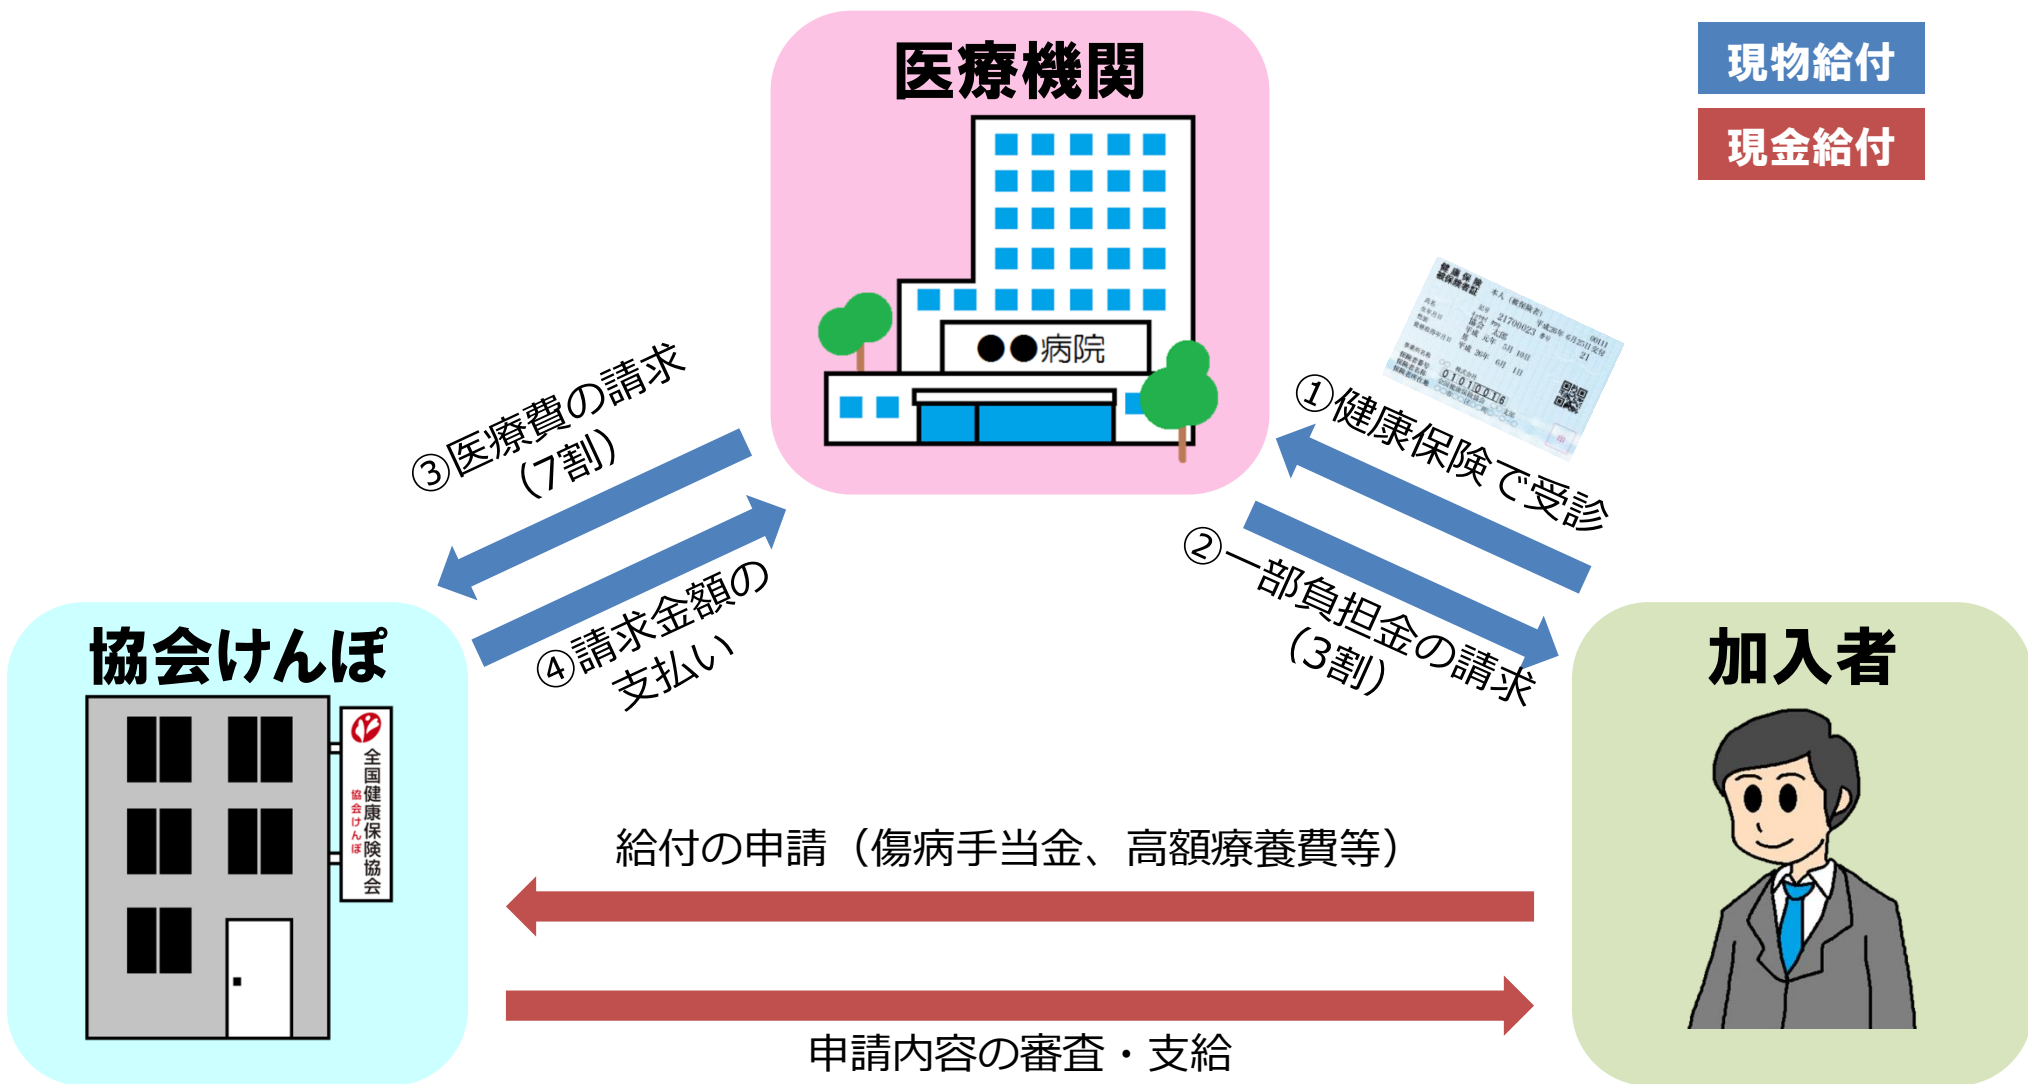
医療機関

現物給付

現金給付

●●病院

③医療費の請求（7割）

④請求金額の支払い

①健康保険で受診

②一部負担金の請求（3割）

協会けんぽ

全国健康保険協会

協会けんぽ

加入者

給付の申請（傷病手当金、高額療養費等）

申請内容の審査・支給